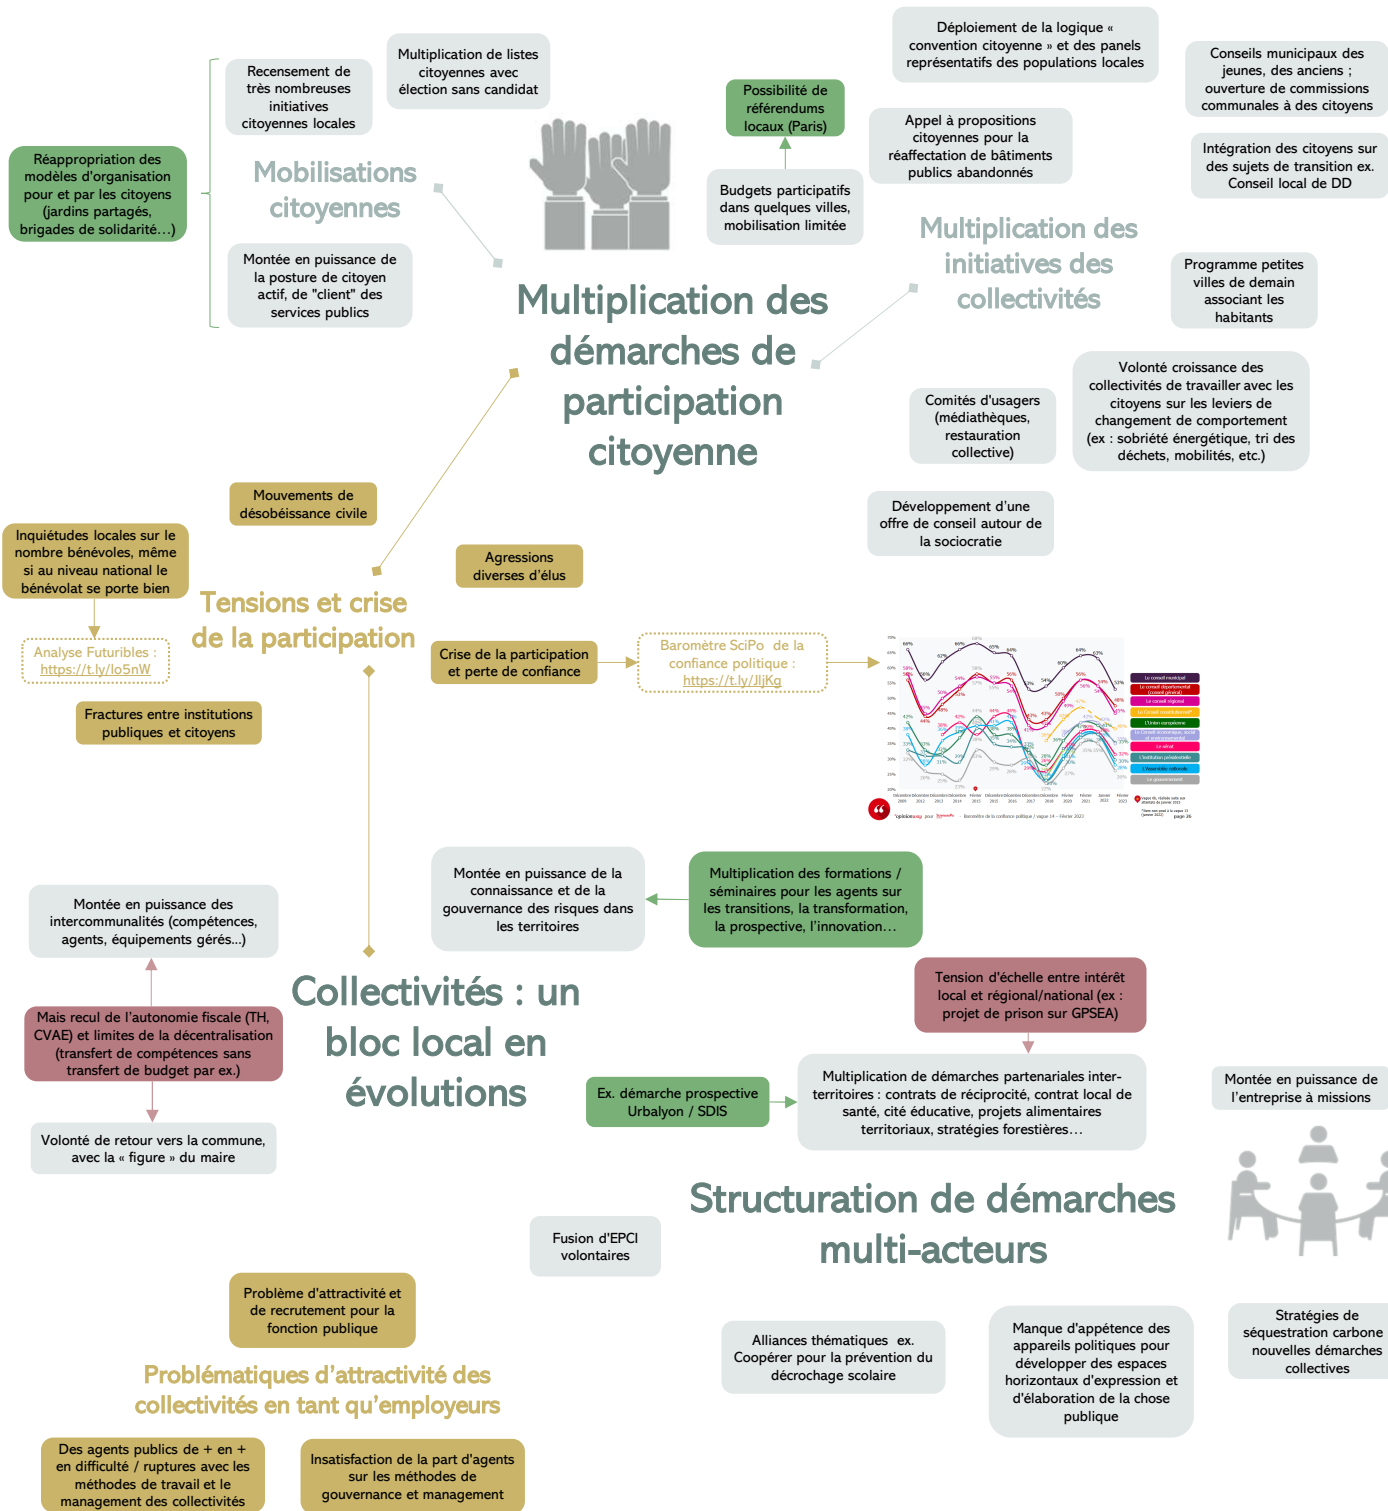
Recensement de très nombreuses initiatives citoyennes locales

Multiplication de listes citoyennes avec élection sans candidat

Déploiement de la logique « convention citoyenne » et des panels représentatifs des populations locales

Conseils municipaux des jeunes, des anciens ; ouverture de commissions communales à des citoyens

Réappropriation des modèles d'organisation pour et par les citoyens (jardins partagés, brigades de solidarité…)

Mobilisations citoyennes

Possibilité de référendums locaux (Paris)

Appel à propositions citoyennes pour la réaffectation de bâtiments publics abandonnés

Intégration des citoyens sur des sujets de transition ex. Conseil local de DD

Budgets participatifs dans quelques villes, mobilisation limitée

Montée en puissance de la posture de citoyen actif, de "client" des services publics

Multiplication des initiatives des collectivités

Programme petites villes de demain associant les habitants

Multiplication des démarches de participation citoyenne

Volonté croissance des collectivités de travailler avec les citoyens sur les leviers de changement de comportement (ex : sobriété énergétique, tri des déchets, mobilités, etc.)

Comités d'usagers (médiathèques, restauration collective)

Mouvements de désobéissance civile

Développement d'une offre de conseil autour de la sociocratie

Inquiétudes locales sur le nombre bénévoles, même si au niveau national le bénévolat se porte bien

Agressions diverses d'élus

Tensions et crise de la participation

Analyse Futuribles : https://t.ly/lo5nW

Crise de la participation et perte de confiance

Baromètre SciPo de la confiance politique : https://t.ly/JljKg

Fractures entre institutions publiques et citoyens

Montée en puissance de la connaissance et de la gouvernance des risques dans les territoires

Multiplication des formations / séminaires pour les agents sur les transitions, la transformation, la prospective, l'innovation…

Montée en puissance des intercommunalités (compétences, agents, équipements gérés…)

Tension d'échelle entre intérêt local et régional/national (ex : projet de prison sur GPSEA)

Collectivités : un bloc local en évolutions

Mais recul de l'autonomie fiscale (TH, CVAE) et limites de la décentralisation (transfert de compétences sans transfert de budget par ex.)

Ex. démarche prospective Urbalyon / SDIS

Multiplication de démarches partenariales inter-territoires : contrats de réciprocité, contrat local de santé, cité éducative, projets alimentaires territoriaux, stratégies forestières…

Montée en puissance de l'entreprise à missions

Volonté de retour vers la commune, avec la « figure » du maire

Structuration de démarches multi-acteurs

Fusion d'EPCI volontaires

Problème d'attractivité et de recrutement pour la fonction publique

Alliances thématiques ex. Coopérer pour la prévention du décrochage scolaire

Manque d'appétence des appareils politiques pour développer des espaces horizontaux d'expression et d'élaboration de la chose publique

Stratégies de séquestration carbone nouvelles démarches collectives

Problématiques d'attractivité des collectivités en tant qu'employeurs

Des agents publics de + en + en difficulté / ruptures avec les méthodes de travail et le management des collectivités

Insatisfaction de la part d'agents sur les méthodes de gouvernance et management